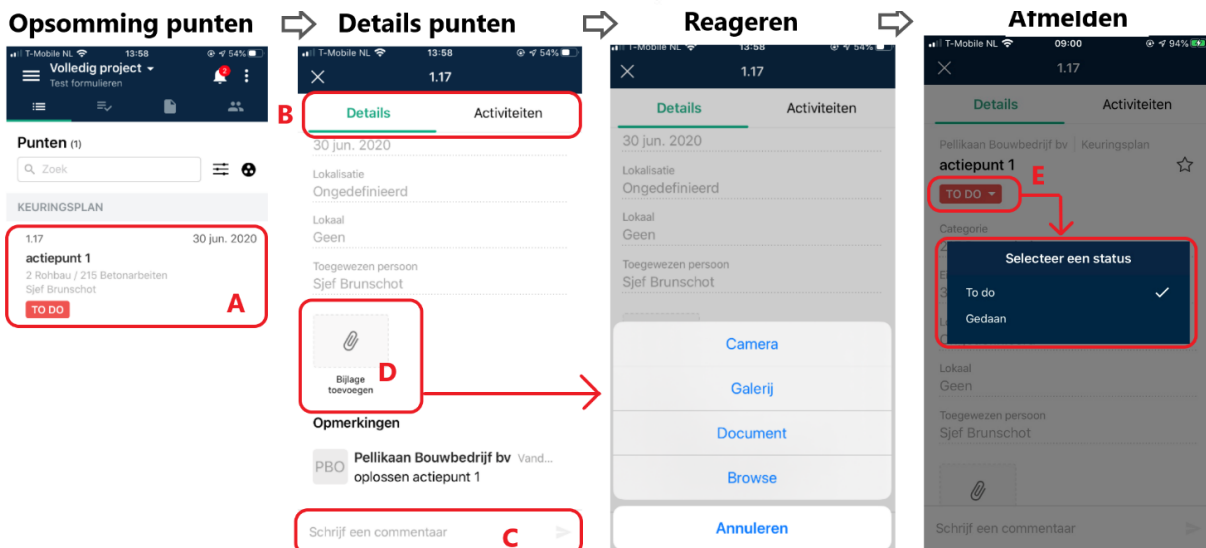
Opsomming punten

T-Mobile NL 13:58 54%

Volledig project

Test formulieren

2

Punten (1)

Zoek

KEURINGSPLAN

1.17 30 jun. 2020

actiepunt 1

2 Rohbau / 215 Betonarbeiten

Sjef Brunschot

TO DO

A

Details punten

T-Mobile NL 13:58 54%

1.17

B

Details Activiteiten

30 jun. 2020

Lokalisatie

Ongedefinieerd

Lokaal

Geen

Toegewezen persoon

Sjef Brunschot

Bijlage toevoegen

D

Opmerkingen

PBO Pellikaan Bouwbedrijf bv Vand...

oplossen actiepunt 1

Schrijf een commentaar

C

Reageren

T-Mobile NL 13:58 54%

1.17

Details Activiteiten

30 jun. 2020

Lokalisatie

Ongedefinieerd

Lokaal

Geen

Toegewezen persoon

Sjef Brunschot

Camera

Galerij

Document

Browse

Annuleren

Afmelden

T-Mobile NL 09:00 94%

1.17

Details Activiteiten

Pellikaan Bouwbedrijf bv | Keuringsplan

actiepunt 1

TO DO

E

Categorie

Selecteer een status

To do

Gedaan

Lokaal

Geen

Toegewezen persoon

Sjef Brunschot

Schrijf een commentaar